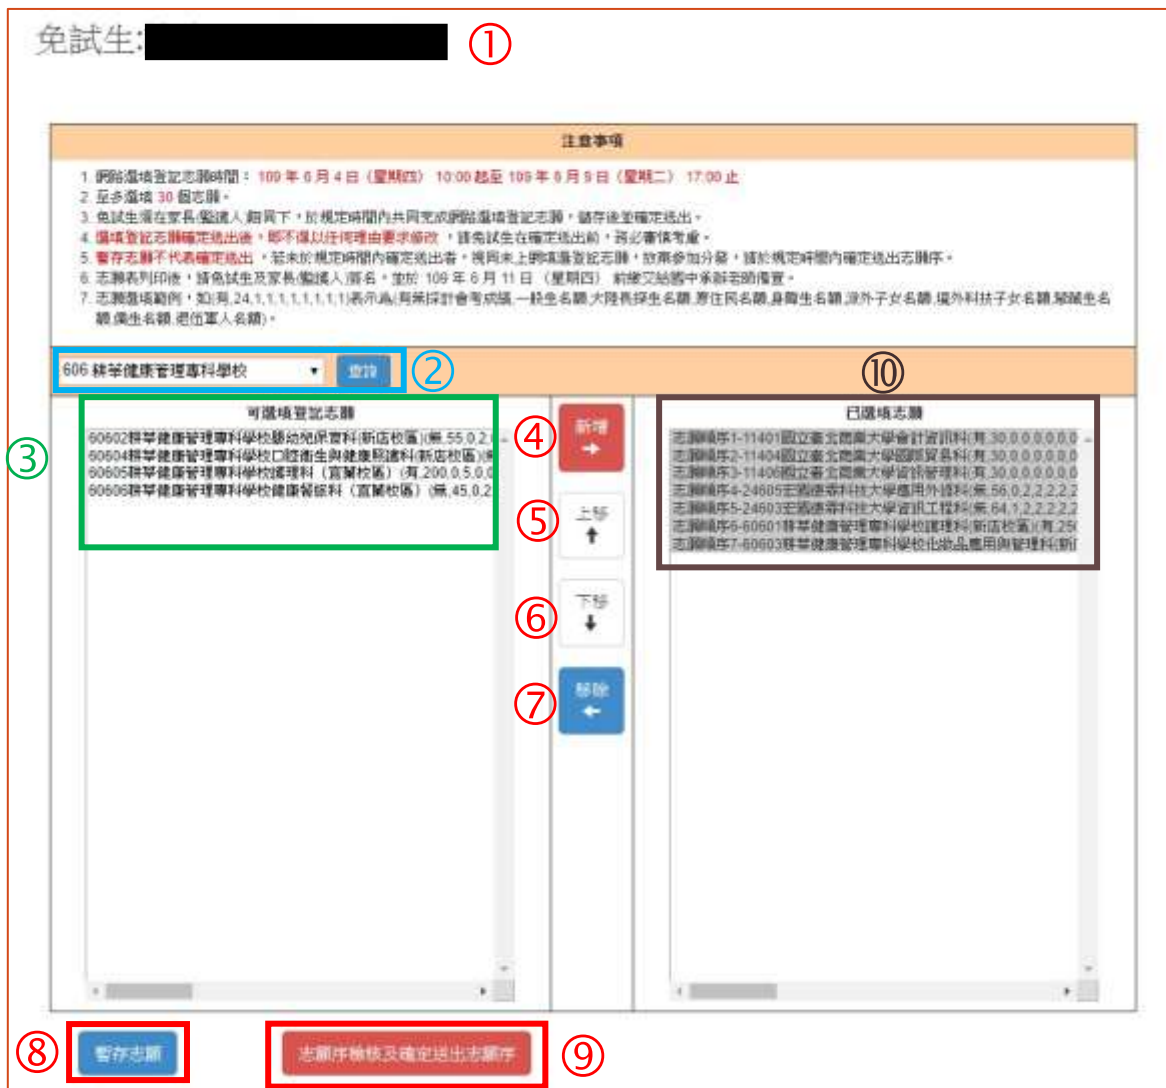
免試生: ①

注意事項

1. 網路選填登記志願時間：109 年 6 月 4 日（星期四） 10:00 起至 109 年 6 月 9 日（星期二） 17:00 止
2. 至多選填 30 個志願。
3. 免試生須在家長(監護人)陪同下，於規定時間內共同完成網路選填登記志願，儲存後並確定送出。
4. 選填登記志願確定送出後，即不得以任何理由要求修改，請免試生在確定送出前，務必審慎考慮。
5. 暫存志願不代表確定送出，若未於規定時間內確定送出者，視同未上網填登記志願，故無參加分發，請於規定時間內確定送出志願序。
6. 志願表列印後，請免試生及家長(監護人)簽名，並於 109 年 6 月 11 日（星期四） 前繳交給國中承辦老師備查。
7. 志願選填範例，如(有,24,1,1,1,1,1,1,1,1,1)表示為(有無採計會考成績,一般生名額,大陸長探生名額,原住民名額,身障生名額,派外子女名額,境外科技子女名額,蒙藏生名額,僑生名額,退伍軍人名額)。

606 耕莘健康管理專科學校 查詢 ②

⑩

③ 可選填登記志願
60602耕莘健康管理專科學校嬰幼兒保育科(新店校區)(無,55,0,2,
60604耕莘健康管理專科學校口腔衛生與健康照護科(新店校區)(
60605耕莘健康管理專科學校護理科（宜蘭校區）(有,200,0,5,0,
60606耕莘健康管理專科學校健康餐飲科（宜蘭校區）(無,45,0,2

④ 新增
⑤ 上移
⑥ 下移
⑦ 移除

已選填志願
志願順序1-11401國立臺北商業大學會計資訊科(有,30,0,0,0,0,0,0
志願順序2-11404國立臺北商業大學國際貿易科(有,30,0,0,0,0,0,0
志願順序3-11406國立臺北商業大學資訊管理科(有,30,0,0,0,0,0,0
志願順序4-24605宏國德霖科技大學應用外語科(無,56,0,2,2,2,2,2
志願順序5-24603宏國德霖科技大學資訊工程科(無,64,1,2,2,2,2,2
志願順序6-60601耕莘健康管理專科學校護理科(新店校區)(有,25(
志願順序7-60603耕莘健康管理專科學校化妝品應用與管理科(新(

⑧ 暫存志願
⑨ 志願序檢核及確定送出志願序